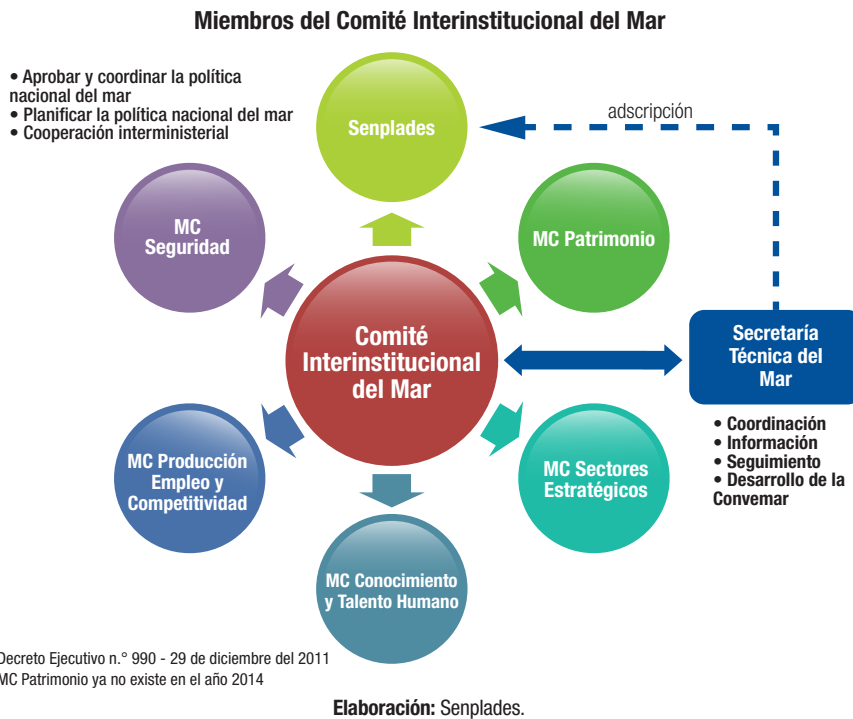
Miembros del Comité Interinstitucional del Mar

• Aprobar y coordinar la política nacional del mar
• Planificar la política nacional del mar
• Cooperación interministerial

Senplades

adscripción

MC Seguridad

MC Patrimonio

Comité Interinstitucional del Mar

Secretaría Técnica del Mar

• Coordinación
• Información
• Seguimiento
• Desarrollo de la Convemar

MC Producción Empleo y Competitividad

MC Sectores Estratégicos

MC Conocimiento y Talento Humano

Decreto Ejecutivo n.° 990 - 29 de diciembre del 2011
MC Patrimonio ya no existe en el año 2014

Elaboración: Senplades.